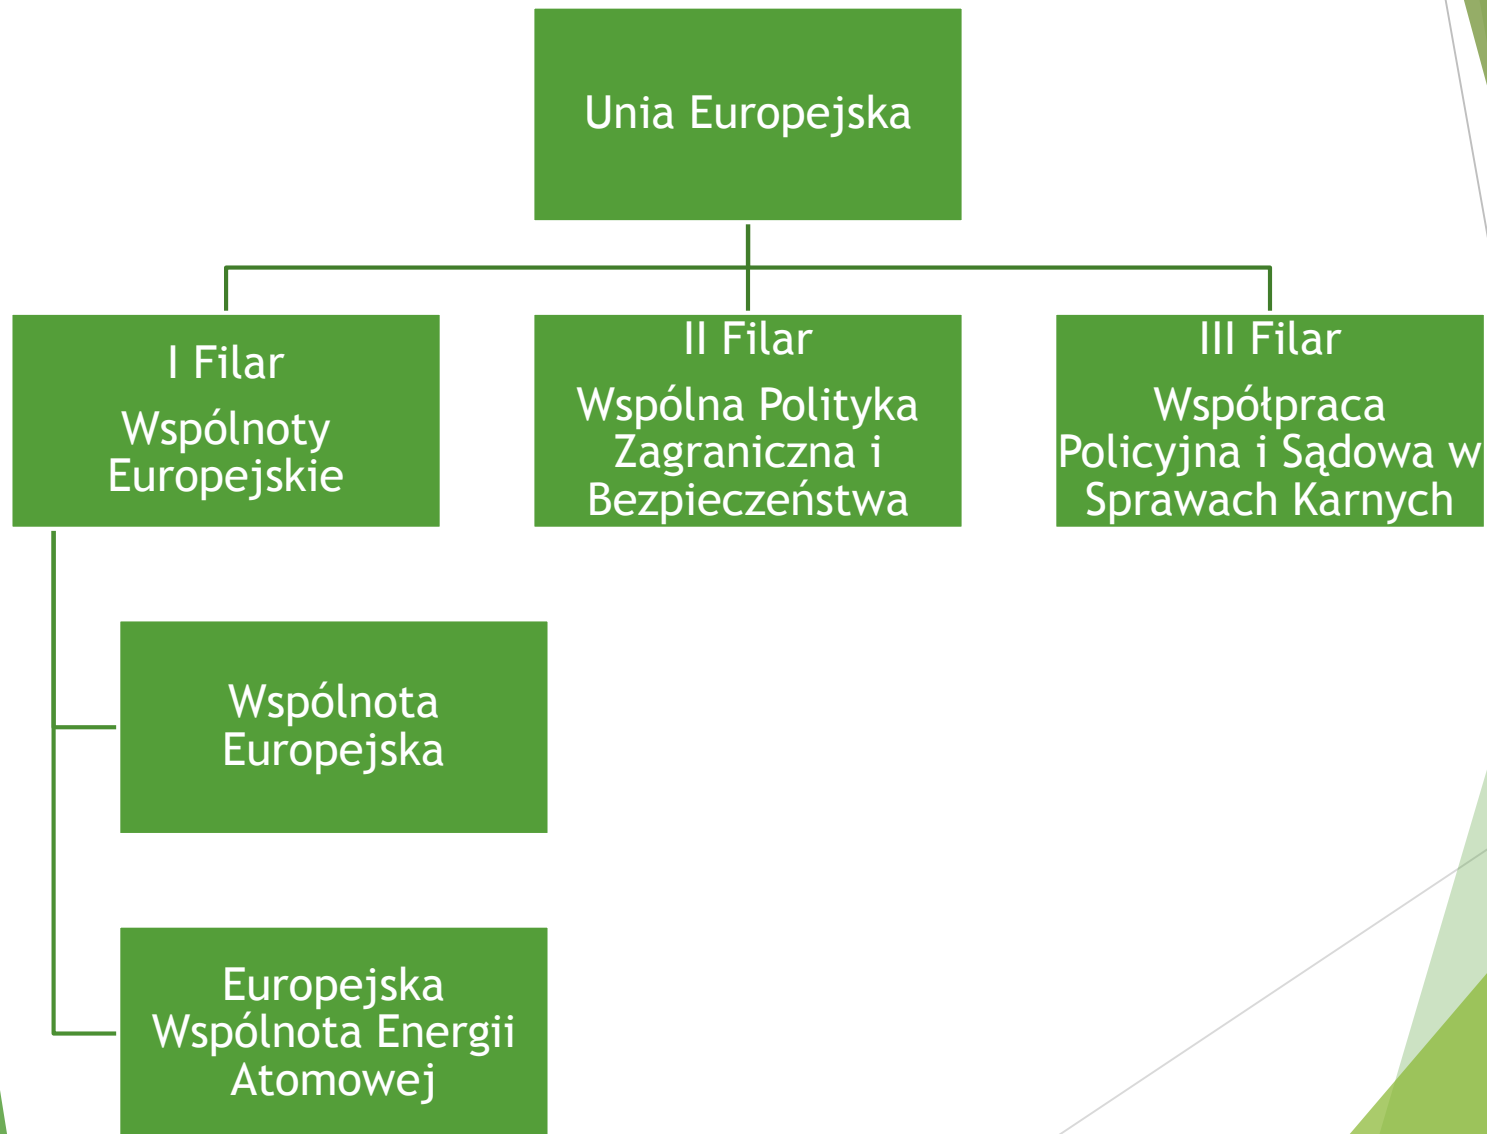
Unia Europejska

I Filar
Wspólnoty Europejskie

II Filar
Wspólna Polityka Zagraniczna i Bezpieczeństwa

III Filar
Współpraca Policyjna i Sądowa w Sprawach Karnych

Wspólnota Europejska

Europejska Wspólnota Energii Atomowej